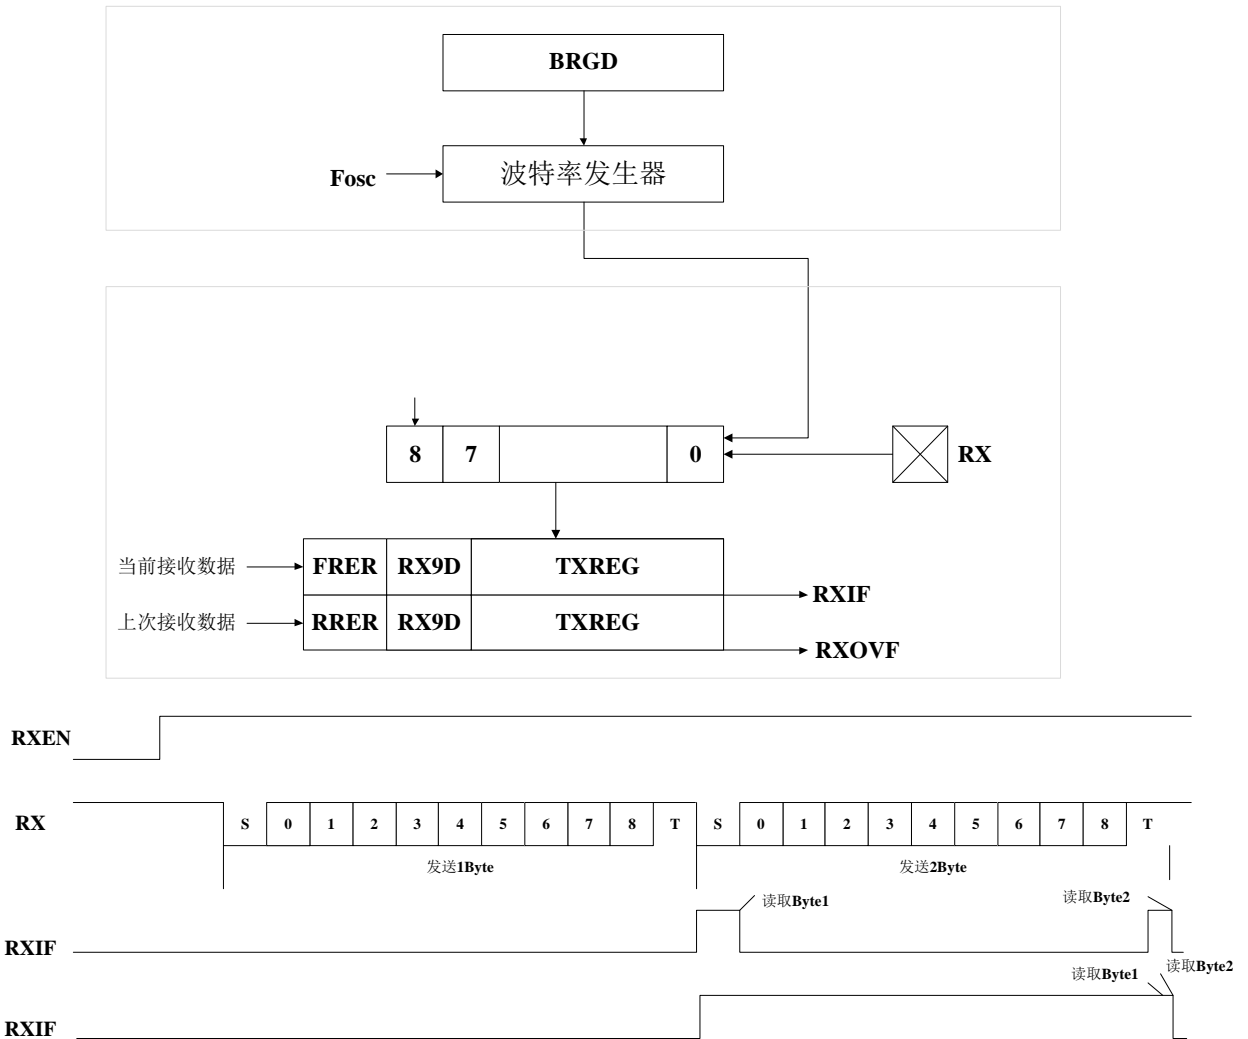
BRGD

Fosc

波特率发生器

8 | 7 | | 0

RX

| 当前接收数据 | FRER | RX9D | TXREG |
|---|---|---|---|
| 上次接收数据 | RRER | RX9D | TXREG |

RXIF

RXOVF

RXEN

RX

S 0 1 2 3 4 5 6 7 8 T S 0 1 2 3 4 5 6 7 8 T

发送1Byte

发送2Byte

RXIF

读取Byte1

读取Byte2

读取Byte1

读取Byte2

RXIF